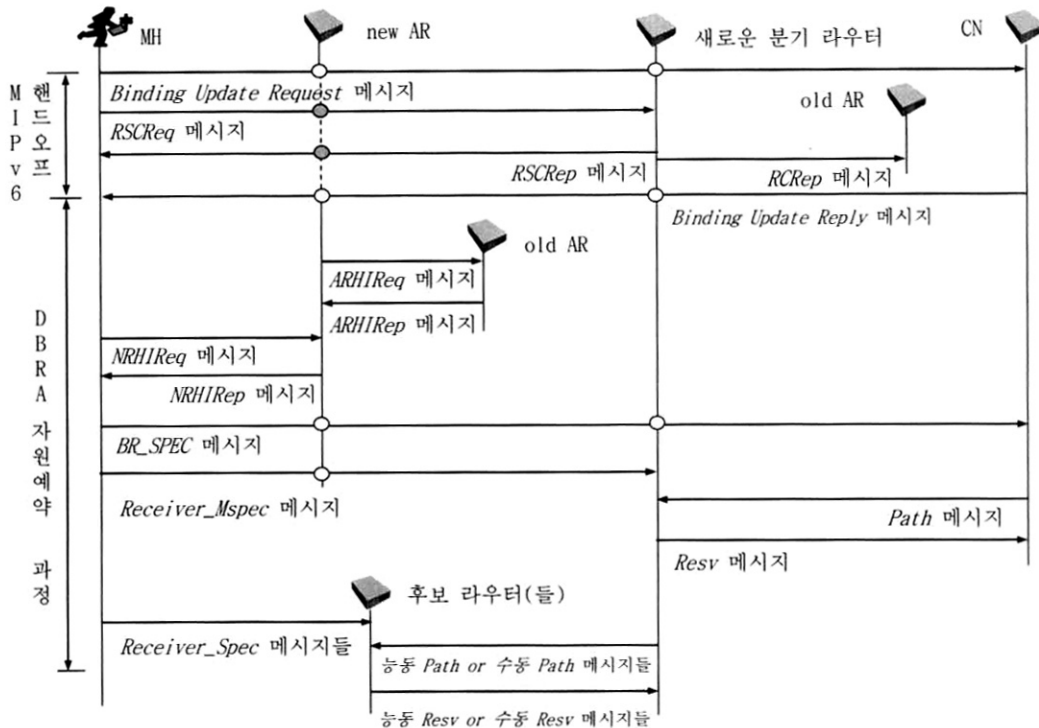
MH
new AR
새로운 분기 라우터
CN
MIPv6 핸드오프
Binding Update Request 메시지
old AR
RSCReq 메시지
RSCRep 메시지
RCRep 메시지
Binding Update Reply 메시지
old AR
ARHIReq 메시지
ARHIRep 메시지
NRHIReq 메시지
NRHIRep 메시지
DBRA 자원예약 과정
BR_SPEC 메시지
Receiver_Mspec 메시지
Path 메시지
Resv 메시지
후보 라우터(들)
Receiver_Spec 메시지들
능동 Path or 수동 Path 메시지들
능동 Resv or 수동 Resv 메시지들